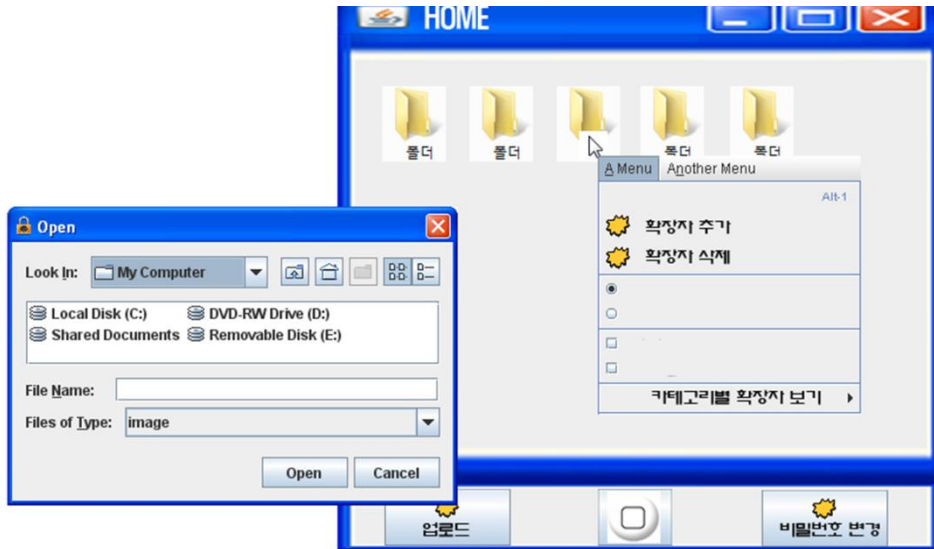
HOME

폴더
폴더
폴더
폴더

A Menu
Another Menu
Alt-1
확장자 추가
확장자 삭제
카테고리별 확장자 보기

Open
Look In: My Computer
Local Disk (C:)
DVD-RW Drive (D:)
Shared Documents
Removable Disk (E:)
File Name:
Files of Type: image
Open
Cancel

업로드
비밀번호 변경